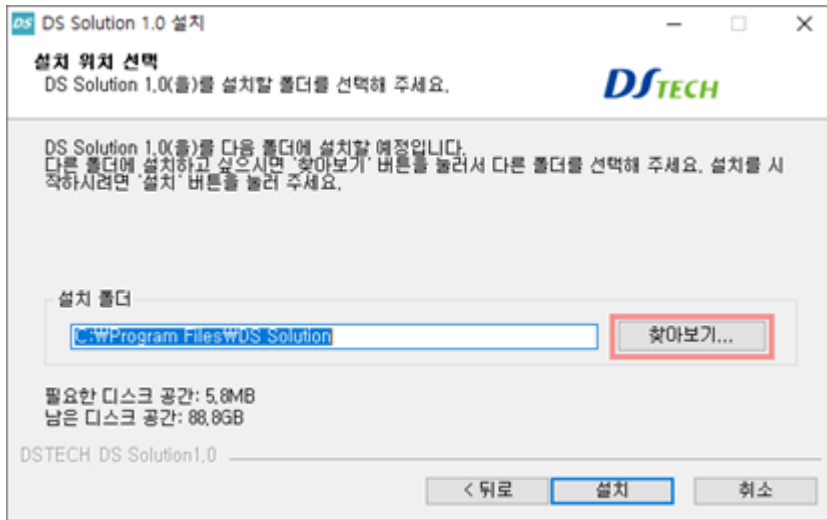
DS DS Solution 1.0 설치

설치 위치 선택
DS Solution 1.0(을)를 설치할 폴더를 선택해 주세요.

DSTECH

DS Solution 1.0(을)를 다음 폴더에 설치할 예정입니다.
다른 폴더에 설치하고 싶으시면 '찾아보기' 버튼을 눌러서 다른 폴더를 선택해 주세요. 설치를 시작하시려면 '설치' 버튼을 눌러 주세요.

설치 폴더
C:\Program Files\DS Solution
찾아보기...

필요한 디스크 공간: 5.8MB
남은 디스크 공간: 88.8GB

DSTECH DS Solution1.0

< 뒤로
설치
취소